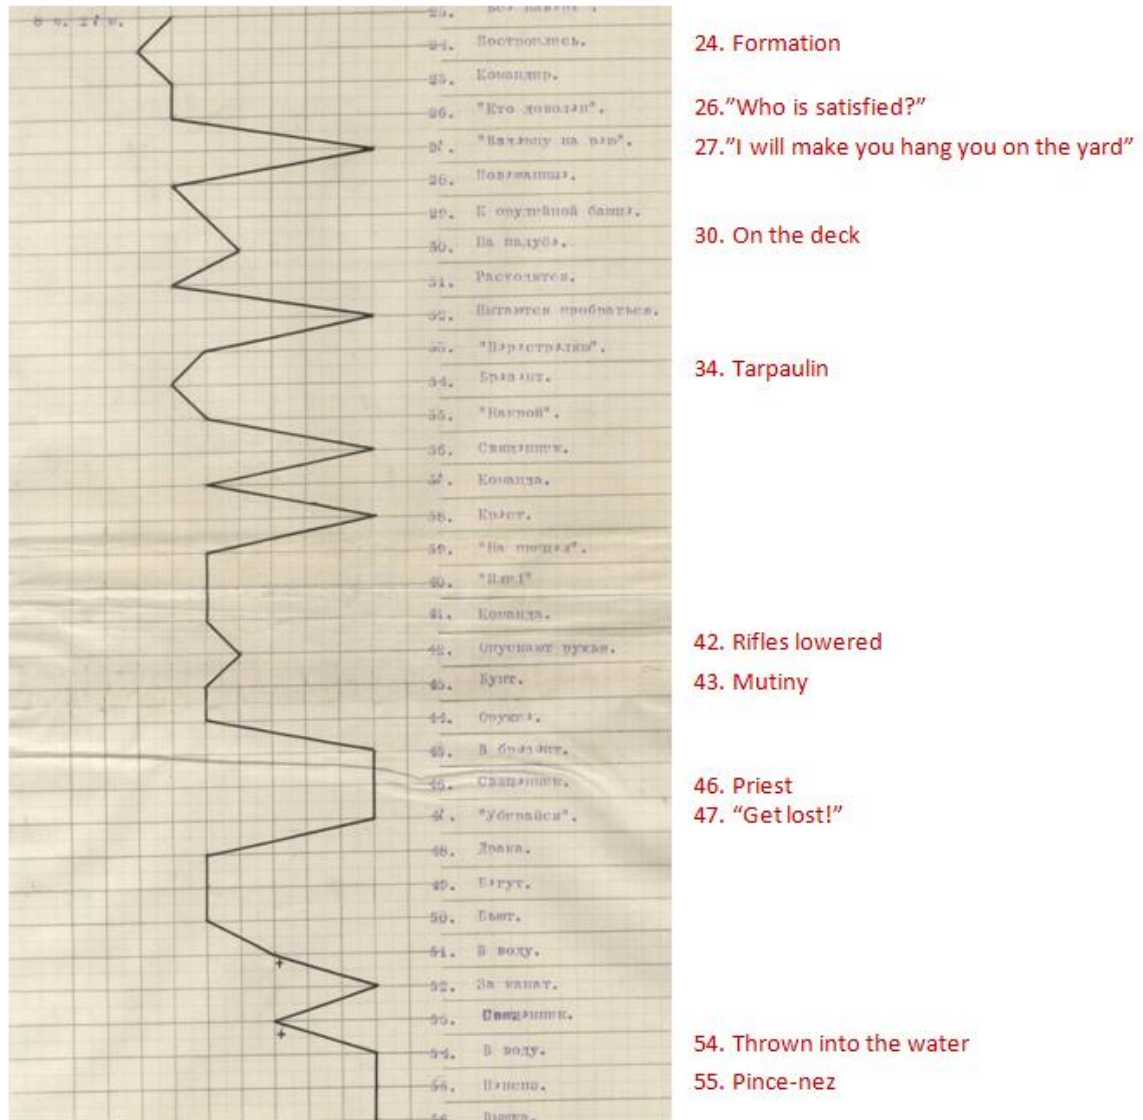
8 ч. 27 м.

23. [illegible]
24. Построились.
25. Командир.
26. "Кто доволен".
27. "Вздерну на рее".
28. Повернулись.
29. К орудийной башне.
30. На палубе.
31. Расходятся.
32. Пытаются пробраться.
33. "Перестрелять".
34. Брезент.
35. "Караул".
36. Священник.
37. Команда.
38. Крест.
39. "На прицел".
40. "Пли!"
41. Команда.
42. Опускают ружья.
43. Бунт.
44. Оружие.
45. В брезент.
46. Священник.
47. "Убирайся".
48. Драка.
49. Бегут.
50. Бьют.
51. В воду.
52. За канат.
53. Священник.
54. В воду.
55. Пенсне.
56. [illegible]

24. Formation
26."Who is satisfied?"
27."I will make you hang you on the yard"
30. On the deck
34. Tarpaulin
42. Rifles lowered
43. Mutiny
46. Priest
47. "Get lost!"
54. Thrown into the water
55. Pince-nez